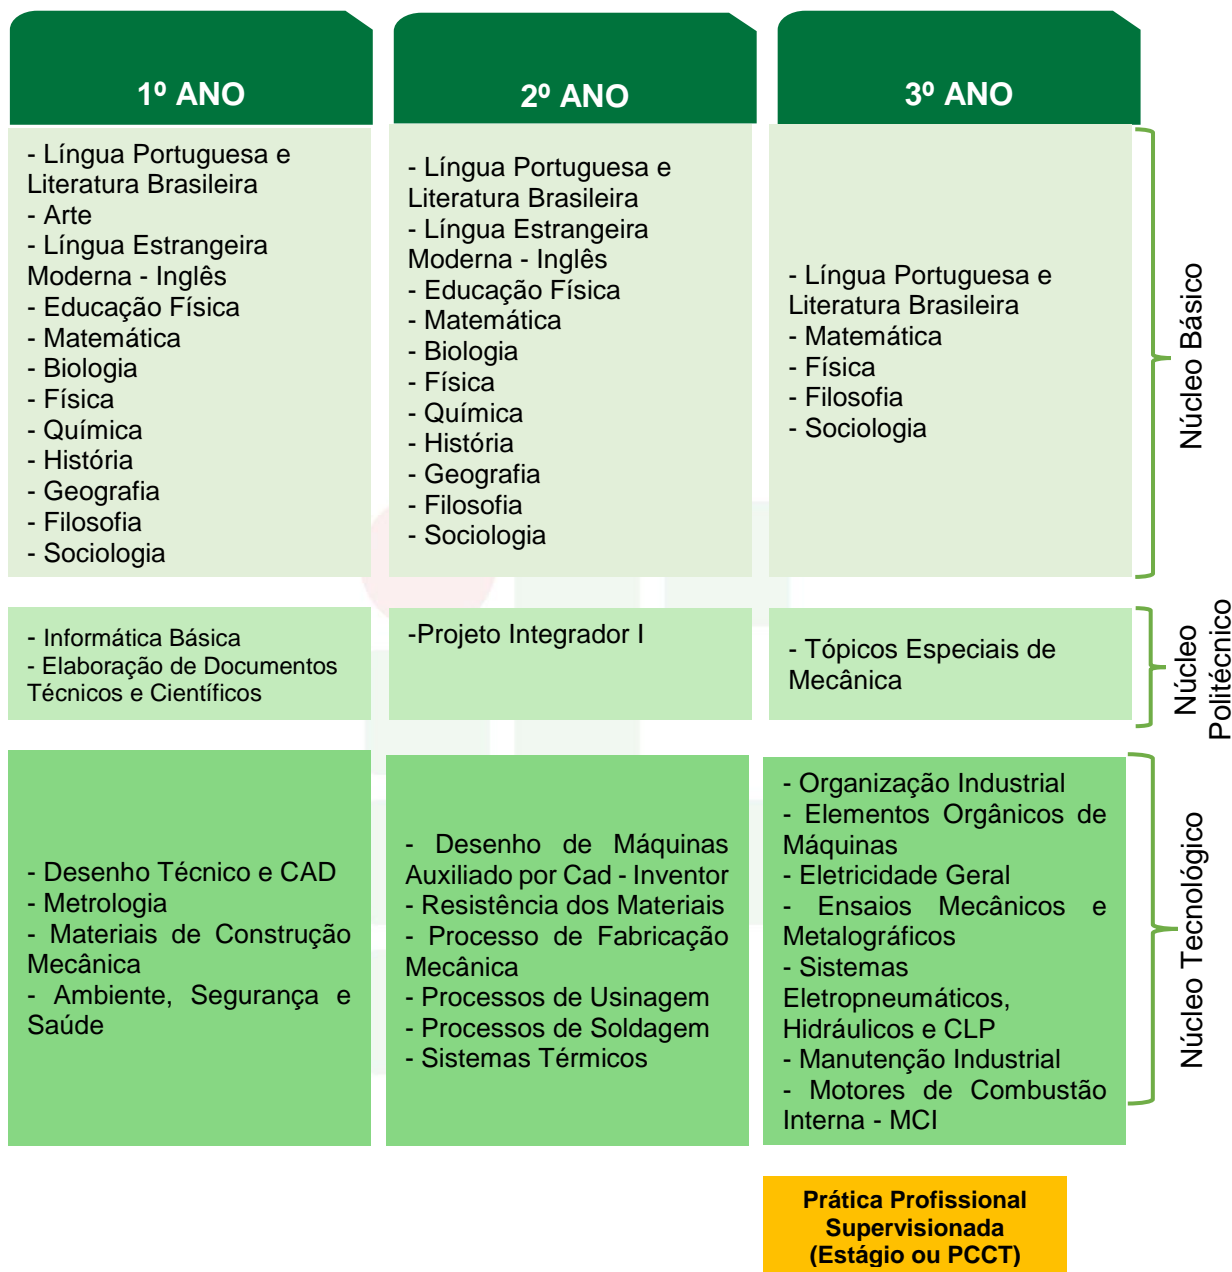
| 1º ANO | 2º ANO | 3º ANO | |
|---|---|---|---|
| - Língua Portuguesa e Literatura Brasileira<br>- Arte<br>- Língua Estrangeira Moderna - Inglês<br>- Educação Física<br>- Matemática<br>- Biologia<br>- Física<br>- Química<br>- História<br>- Geografia<br>- Filosofia<br>- Sociologia | - Língua Portuguesa e Literatura Brasileira<br>- Língua Estrangeira Moderna - Inglês<br>- Educação Física<br>- Matemática<br>- Biologia<br>- Física<br>- Química<br>- História<br>- Geografia<br>- Filosofia<br>- Sociologia | - Língua Portuguesa e Literatura Brasileira<br>- Matemática<br>- Física<br>- Filosofia<br>- Sociologia | Núcleo Básico |
| - Informática Básica<br>- Elaboração de Documentos Técnicos e Científicos | -Projeto Integrador I | - Tópicos Especiais de Mecânica | Núcleo Politécnico |
| - Desenho Técnico e CAD<br>- Metrologia<br>- Materiais de Construção Mecânica<br>- Ambiente, Segurança e Saúde | - Desenho de Máquinas Auxiliado por Cad - Inventor<br>- Resistência dos Materiais<br>- Processo de Fabricação Mecânica<br>- Processos de Usinagem<br>- Processos de Soldagem<br>- Sistemas Térmicos | - Organização Industrial<br>- Elementos Orgânicos de Máquinas<br>- Eletricidade Geral<br>- Ensaios Mecânicos e Metalográficos<br>- Sistemas Eletropneumáticos, Hidráulicos e CLP<br>- Manutenção Industrial<br>- Motores de Combustão Interna - MCI | Núcleo Tecnológico |

Prática Profissional Supervisionada (Estágio ou PCCT)